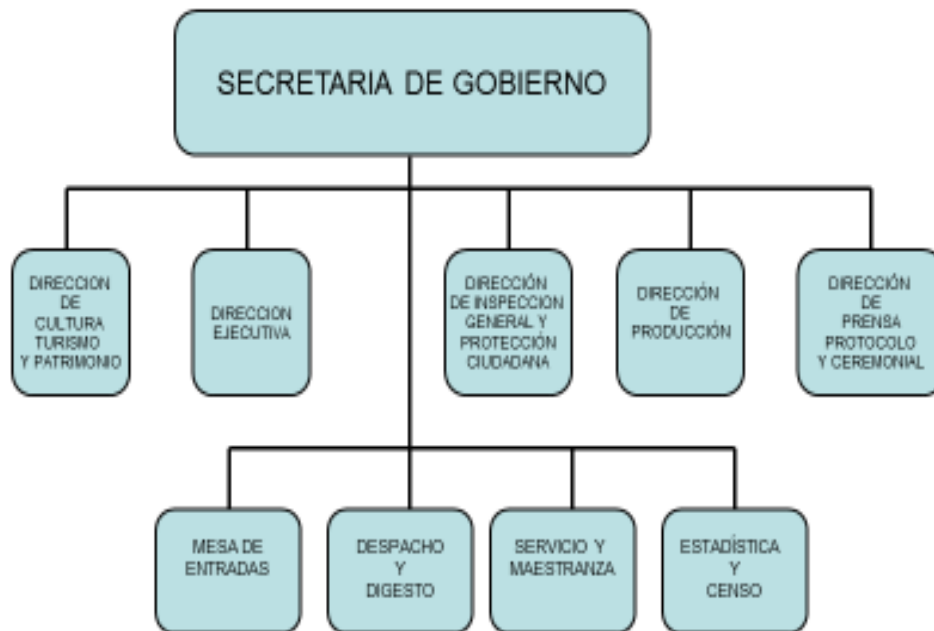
SECRETARIA DE GOBIERNO

DIRECCION DE CULTURA TURISMO Y PATRIMONIO

DIRECCION EJECUTIVA

DIRECCIÓN DE INSPECCION GENERAL Y PROTECCIÓN CIUDADANA

DIRECCIÓN DE PRODUCCIÓN

DIRECCIÓN DE PRENSA PROTOCOLO Y CEREMONIAL

MESA DE ENTRADAS

DESPACHO Y DIGESTO

SERVICIO Y MAESTRANZA

ESTADÍSTICA Y CENSO